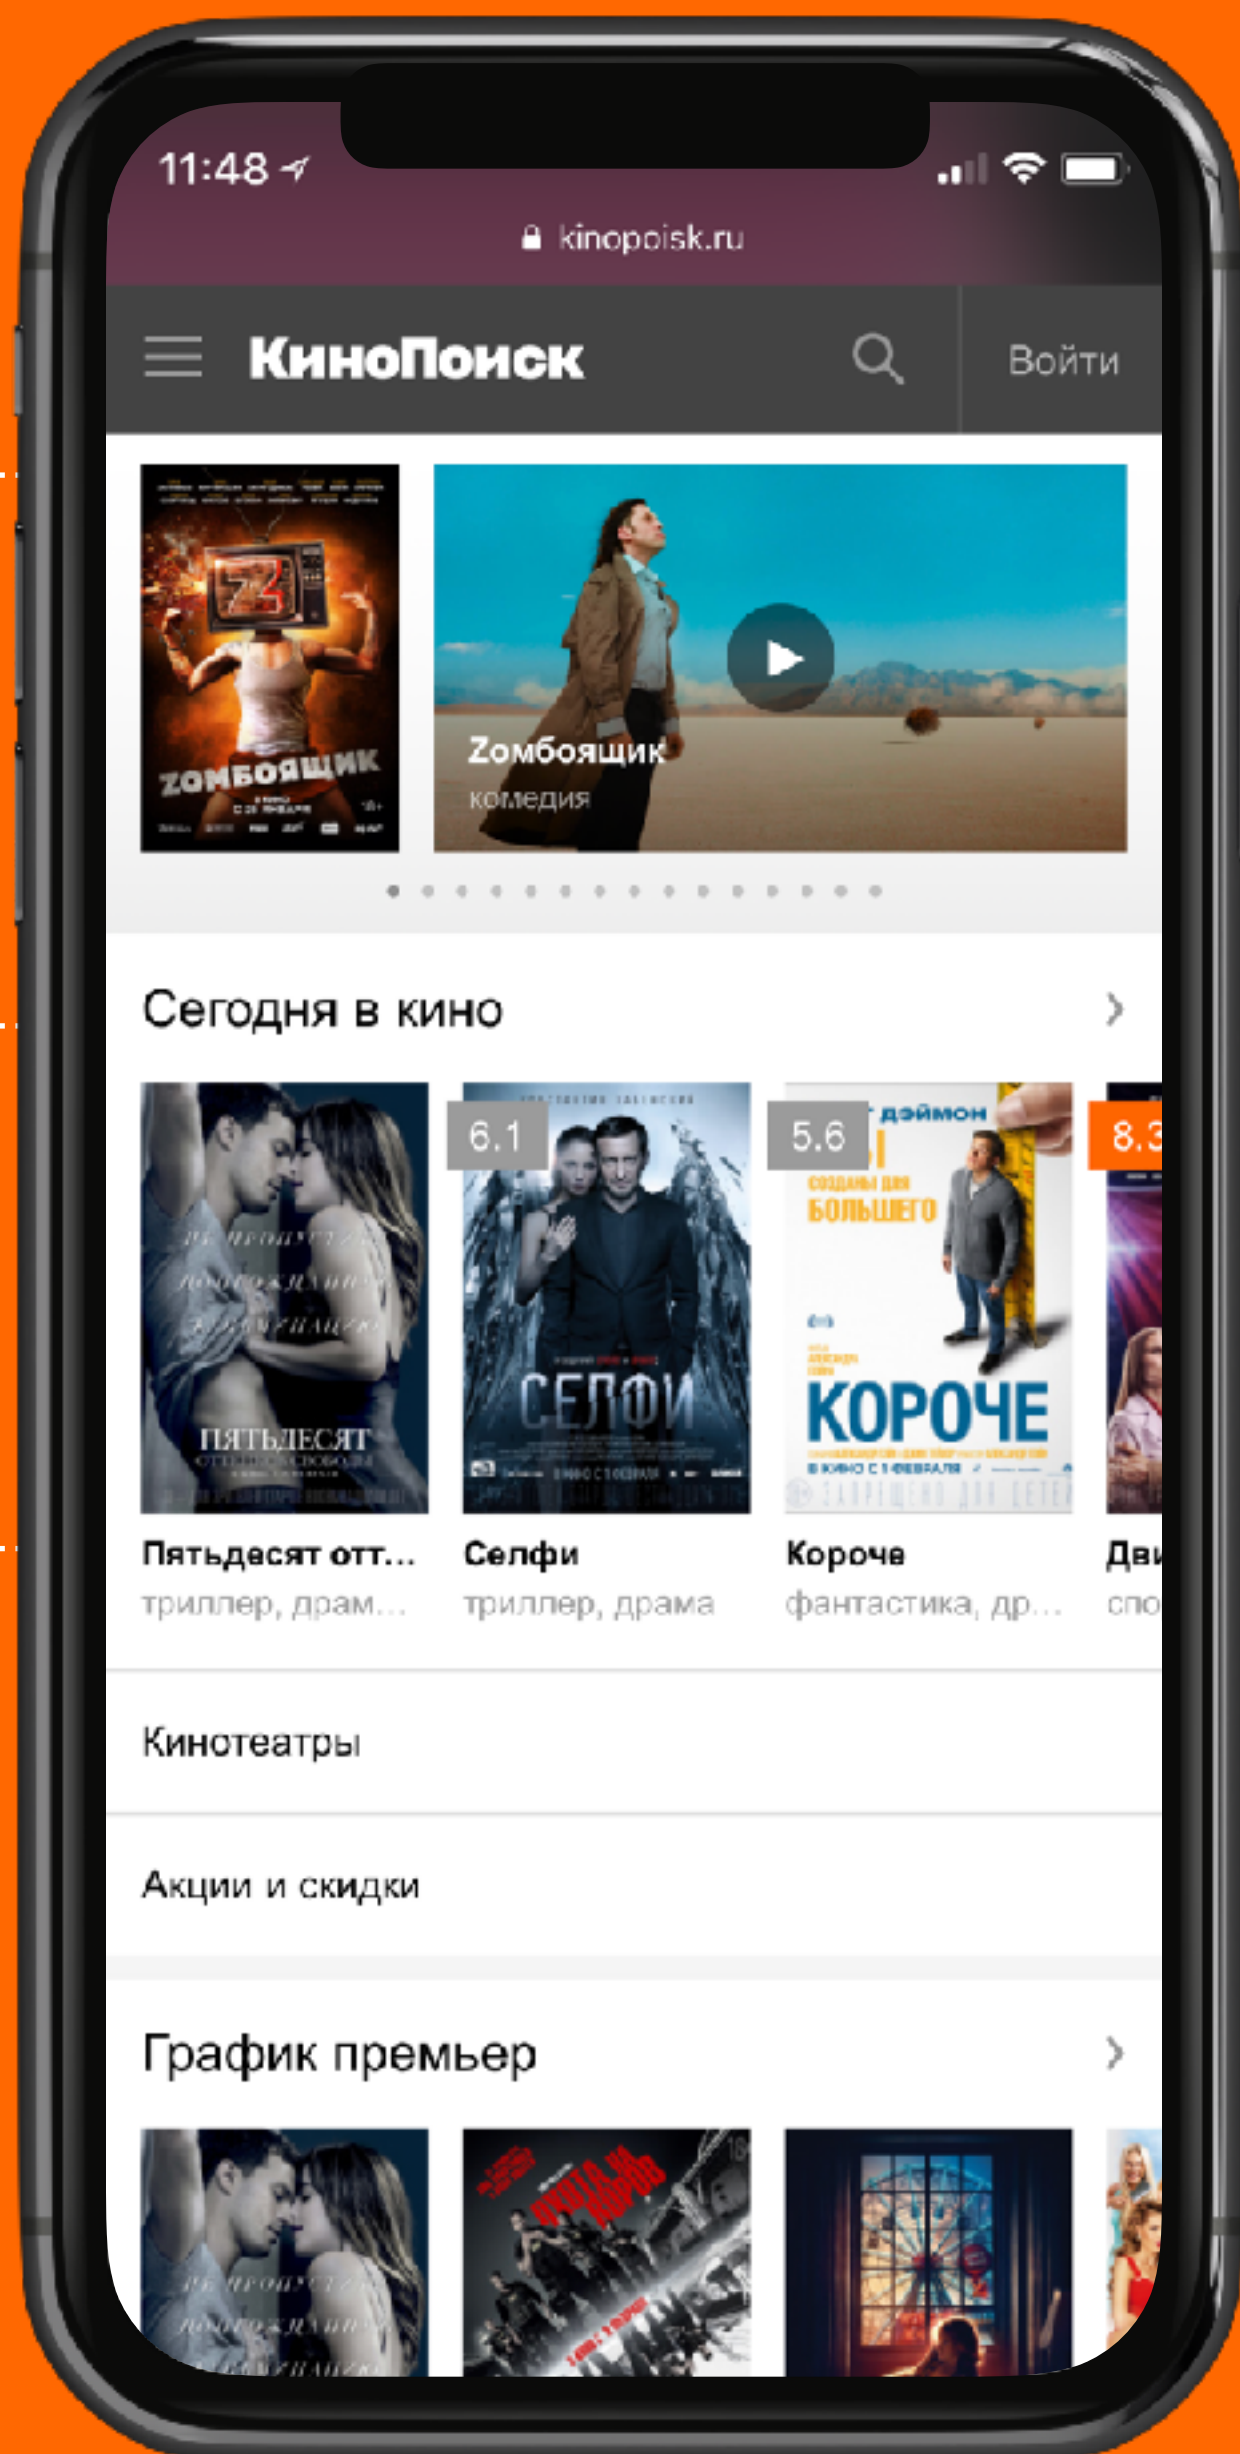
11:48

kinopoisk.ru

КиноПоиск

Войти

ZОМБОЯЩИК

Zомбоящик

комедия

Сегодня в кино

6.1

5.6

8.3

ПЯТЬДЕСЯТ

СЕЛФИ

КОРОЧЕ

Пятьдесят отт...

триллер, драм...

Селфи

триллер, драма

Короче

фантастика, др...

Дв

спо

Кинотеатры

Акции и скидки

График премьер